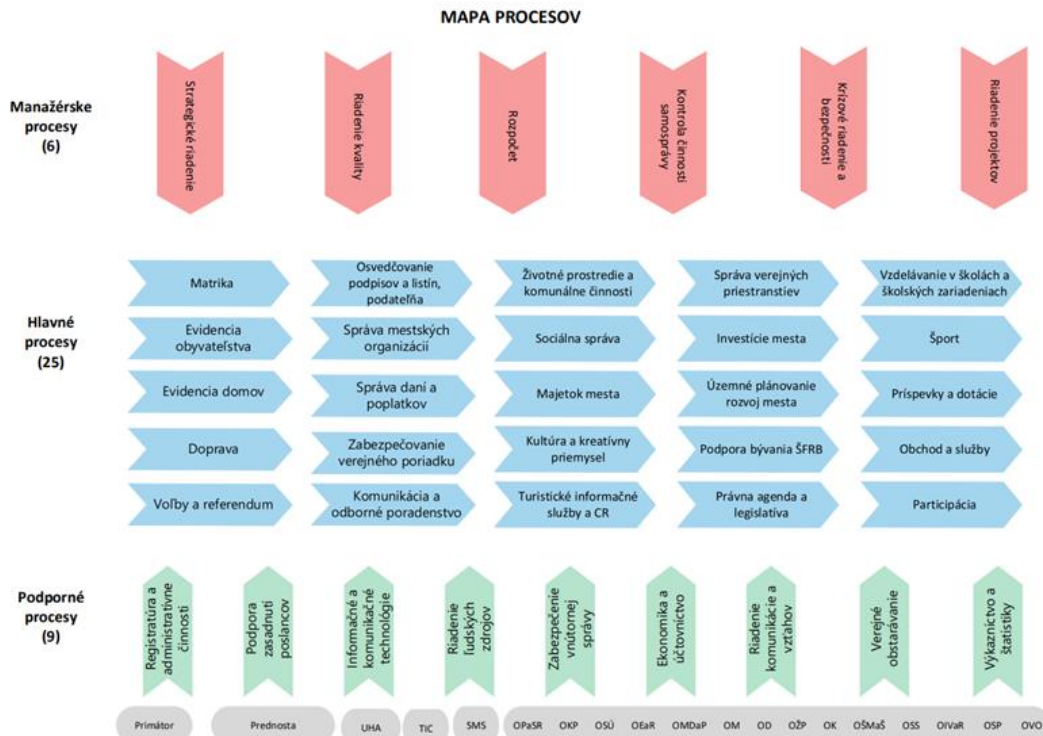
MAPA PROCESOV

Manažérske procesy (6)

Strategické riadenie

Riadenie kvality

Rozpočet

Kontrola činnosti samosprávy

Krízové riadenie a bezpečnosti

Riadenie projektov

Hlavné procesy (25)

Matrika

Osvedčovanie podpisov a listín, podateľňa

Životné prostredie a komunálne činnosti

Správa verejných priestranstiev

Vzdelávanie v školách a školských zariadeniach

Evidencia obyvateľstva

Správa mestských organizácií

Sociálna správa

Investície mesta

Šport

Evidencia domov

Správa daní a poplatkov

Majetok mesta

Územné plánovanie rozvoj mesta

Príspevky a dotácie

Doprava

Zabezpečovanie verejného poriadku

Kultúra a kreatívny priemysel

Podpora bývania ŠFRB

Obchod a služby

Voľby a referendum

Komunikácia a odborné poradenstvo

Turistické informačné služby a CR

Právna agenda a legislatíva

Participácia

Podporné procesy (9)

Registratúra a administratívne činnosti

Podpora zasadnutí poslancov

Informačné a komunikačné technológie

Riadenie ľudských zdrojov

Zabezpečenie vnútornej správy

Ekonomika a účtovníctvo

Riadenie komunikácie a vzťahov

Verejné obstarávanie

Výkazníctvo a štatistiky

Primátor | Prednosta | UHA | TIC | SMS | OPaSR | OKP | OSÚ | OEaR | OMDaP | OM | OD | OŽP | OK | OŠMaŠ | OSS | OIVaR | OSP | OVO